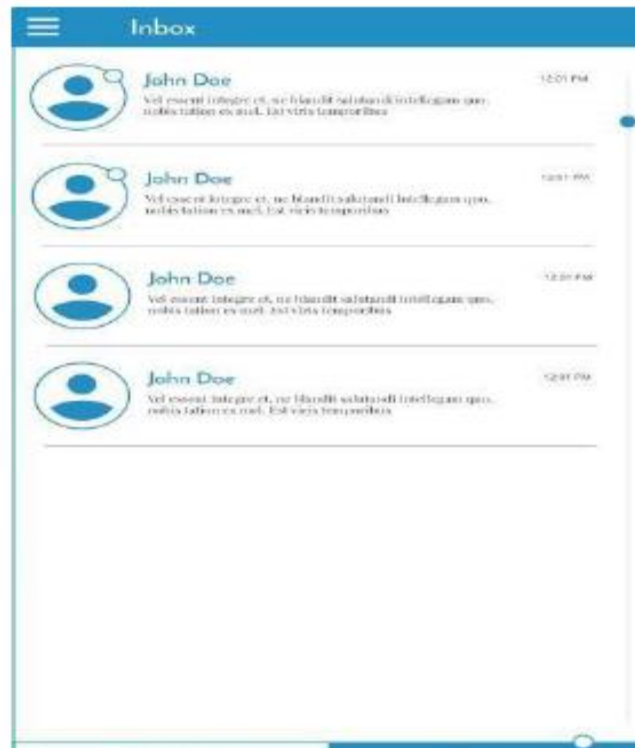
Inbox

John Doe
12:01 PM
Vel essent integre et, ne blandit salutandi intellegam quo, nobis tation ex sed. Est viris temporibus

John Doe
12:01 PM
Vel essent integre et, ne blandit salutandi intellegam quo, nobis tation ex sed. Est viris temporibus

John Doe
12:01 PM
Vel essent integre et, ne blandit salutandi intellegam quo, nobis tation ex sed. Est viris temporibus

John Doe
12:01 PM
Vel essent integre et, ne blandit salutandi intellegam quo, nobis tation ex sed. Est viris temporibus